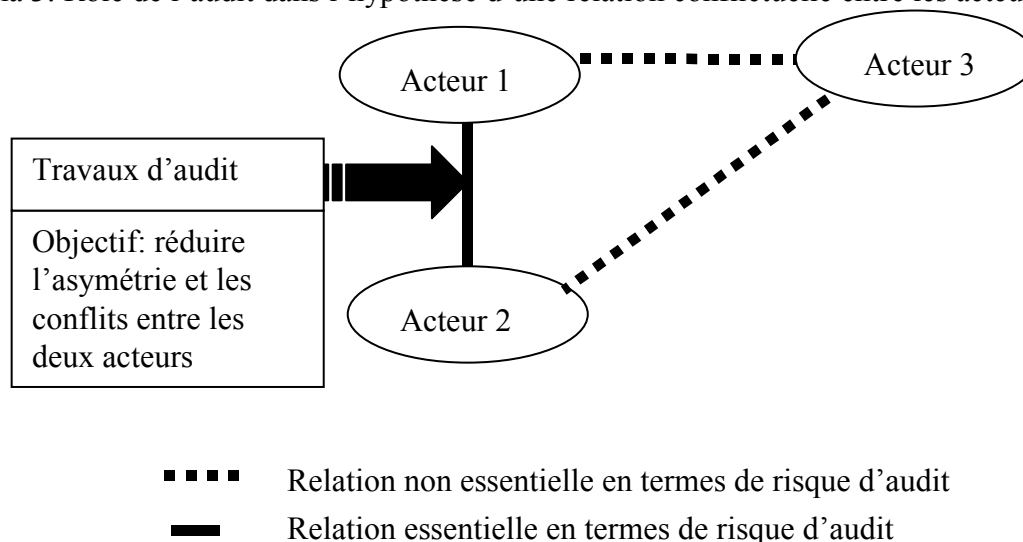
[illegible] 3: Rôle de l'audit dans l'hypothèse d'une relation conflictuelle entre les acteu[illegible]

Acteur 1

Acteur 3

Travaux d'audit

Objectif: réduire l'asymétrie et les conflits entre les deux acteurs

Acteur 2

Relation non essentielle en termes de risque d'audit

Relation essentielle en termes de risque d'audit